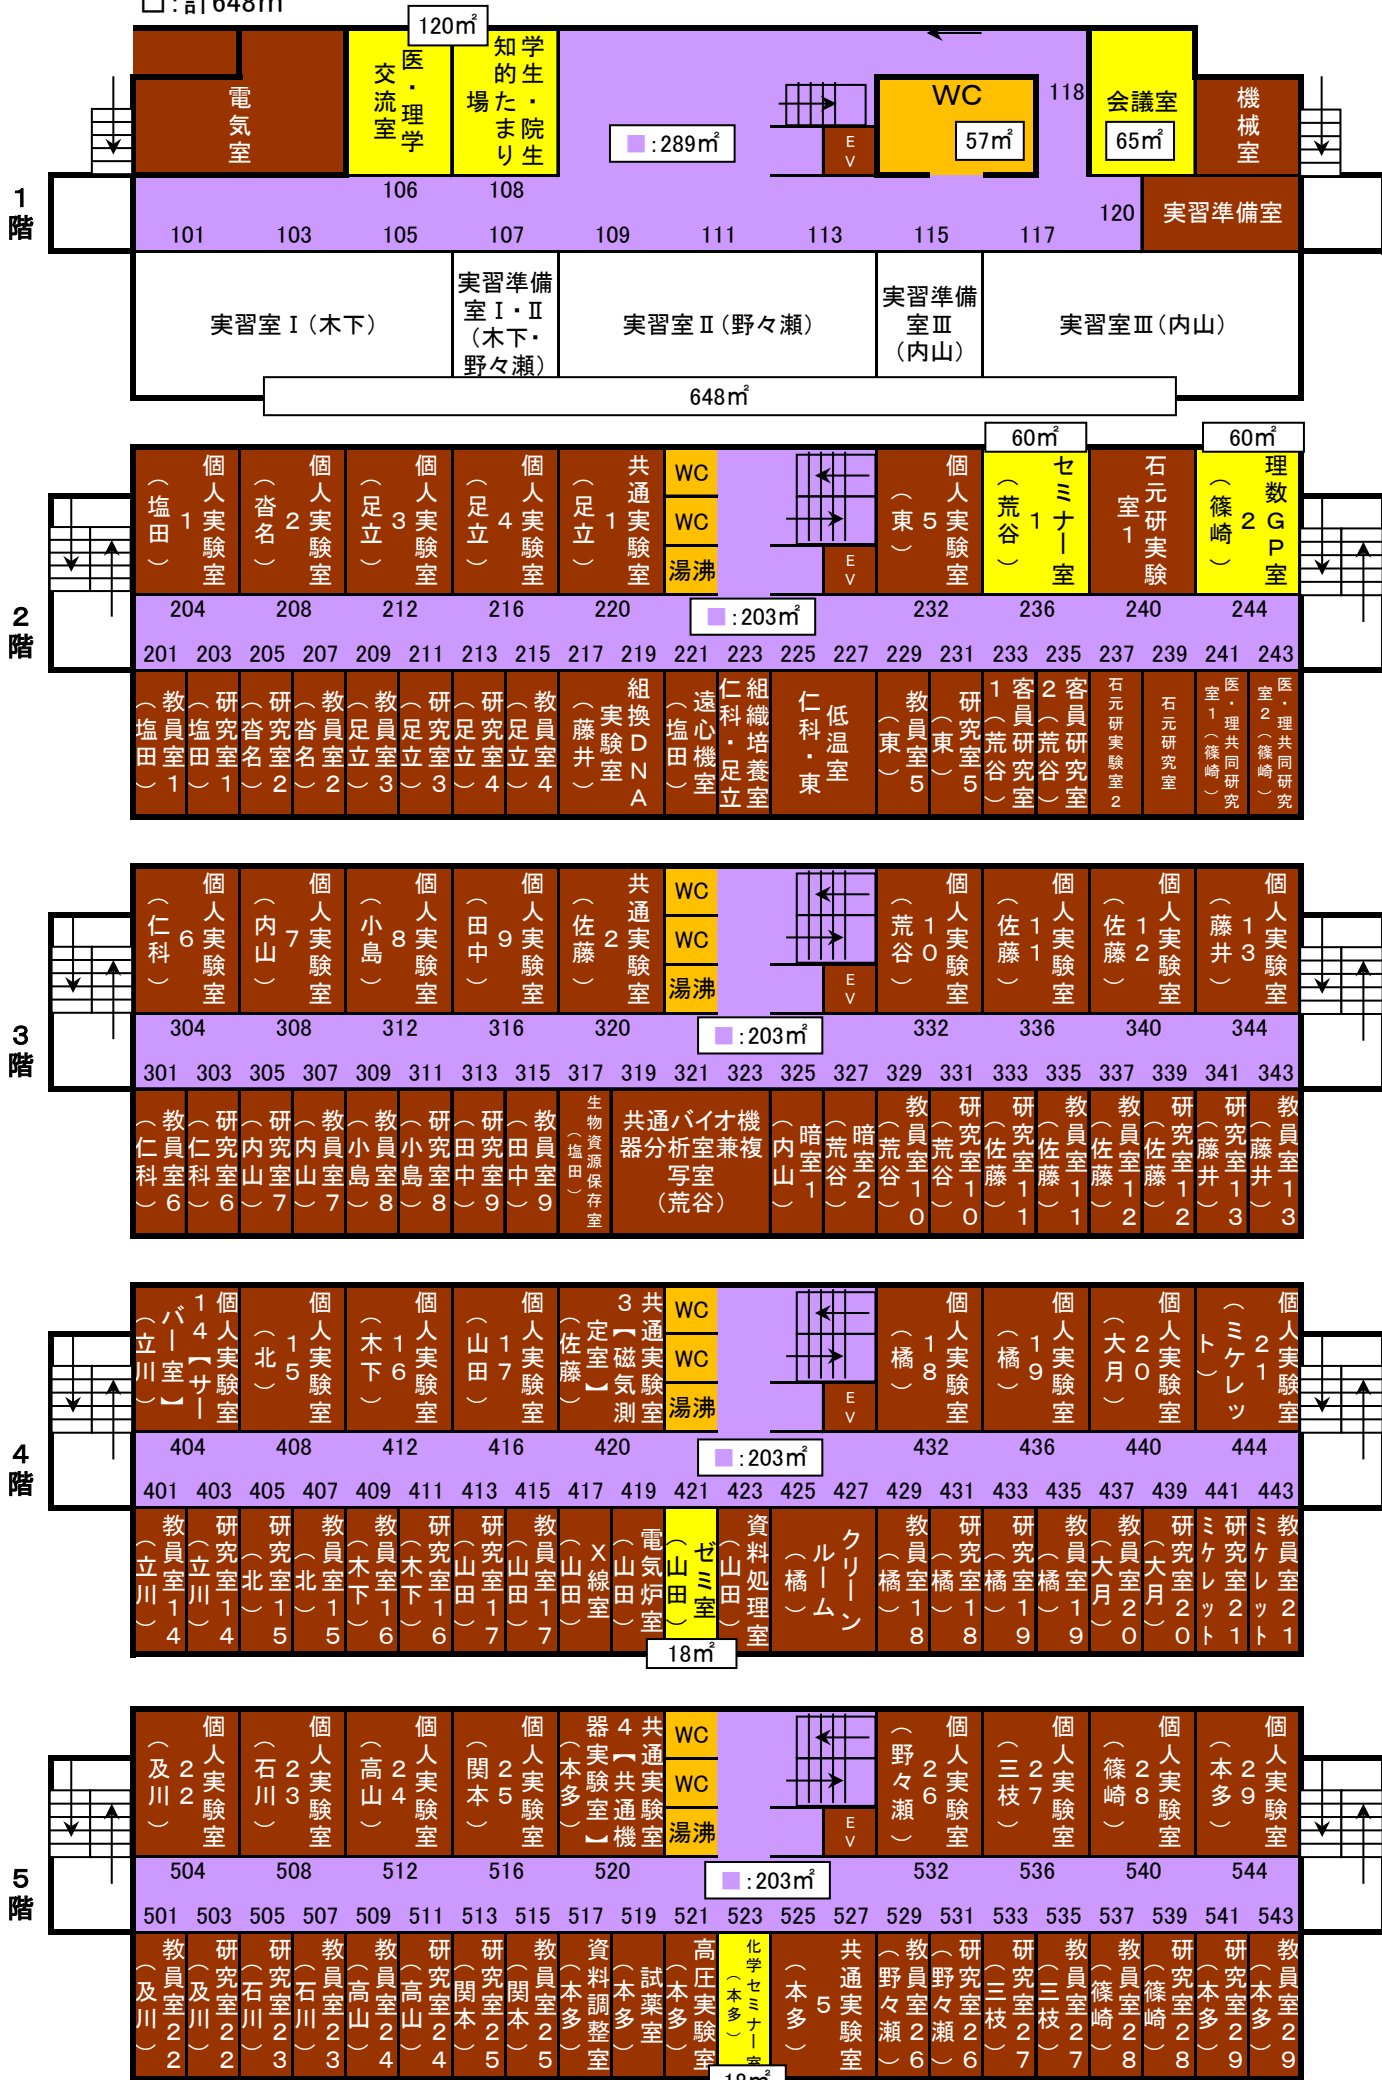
□:計648㎡

1階

電気室
交流室
医・理学
120㎡
知的場
学生・たまり
医学生・院生
□:289㎡
EV
WC
57㎡
118
会議室
65㎡
機械室
106
108
120
実習準備室
101
103
105
107
109
111
113
115
117
実習室Ⅰ（木下）
実習準備室Ⅰ・Ⅱ（木下・野々瀬）
実習室Ⅱ（野々瀬）
実習準備室Ⅲ（内山）
実習室Ⅲ（内山）
648㎡

2階

個人実験室1（塩田）
個人実験室2（沓名）
個人実験室3（足立）
個人実験室4（足立）
共通実験室1（足立）
WC
WC
湯沸
EV
個人実験室5（東）
60㎡
セミナー室1（荒谷）
石元研実験室1
60㎡
理数GP室2（篠崎）
204
208
212
216
220
□:203㎡
232
236
240
244
201
203
205
207
209
211
213
215
217
219
221
223
225
227
229
231
233
235
237
239
241
243
教員室1（塩田）
研究室1（塩田）
研究室2（沓名）
教員室2（沓名）
教員室3（足立）
研究室3（足立）
研究室4（足立）
教員室4（足立）
組換DNA実験室（藤井）
遠心機室（塩田）
組織培養室（仁科・足立）
低温室（仁科・東）
教員室5（東）
研究室5（東）
客員研究室1（荒谷）
客員研究室2（荒谷）
石元研実験室2
石元研究室
医・理共同研究室1（篠崎）
医・理共同研究室2（篠崎）

3階

個人実験室6（仁科）
個人実験室7（内山）
個人実験室8（小島）
個人実験室9（田中）
共通実験室2（佐藤）
WC
WC
湯沸
EV
個人実験室10（荒谷）
個人実験室11（佐藤）
個人実験室12（佐藤）
個人実験室13（藤井）
304
308
312
316
320
□:203㎡
332
336
340
344
301
303
305
307
309
311
313
315
317
319
321
323
325
327
329
331
333
335
337
339
341
343
教員室6（仁科）
研究室6（仁科）
研究室7（内山）
教員室7（内山）
教員室8（小島）
研究室8（小島）
研究室9（田中）
教員室9（田中）
生物資源保存室（塩田）
共通バイオ機器分析室兼複写室（荒谷）
暗室1（内山）
暗室2（荒谷）
教員室10（荒谷）
研究室10（荒谷）
研究室11（佐藤）
教員室11（佐藤）
教員室12（佐藤）
研究室12（佐藤）
研究室13（藤井）
教員室13（藤井）

4階

個人実験室14【サーバー室】（立川）
個人実験室15（北）
個人実験室16（木下）
個人実験室17（山田）
共通実験室3【磁気測定室】（佐藤）
WC
WC
湯沸
EV
個人実験室18（橘）
個人実験室19（橘）
個人実験室20（大月）
個人実験室21（ミケレット）
404
408
412
416
420
□:203㎡
432
436
440
444
401
403
405
407
409
411
413
415
417
419
421
423
425
427
429
431
433
435
437
439
441
443
教員室14（立川）
研究室14（立川）
研究室15（北）
教員室15（北）
教員室16（木下）
研究室16（木下）
研究室17（山田）
教員室17（山田）
X線室（山田）
電気炉室（山田）
ゼミ室（山田）
18㎡
資料処理室（山田）
クリーンルーム（橘）
教員室18（橘）
研究室18（橘）
研究室19（橘）
教員室19（橘）
教員室20（大月）
研究室20（大月）
研究室21（ミケレット）
教員室21（ミケレット）

5階

個人実験室22（及川）
個人実験室23（石川）
個人実験室24（高山）
個人実験室25（関本）
共通実験室4【共通機器実験室】（本多）
WC
WC
湯沸
EV
個人実験室26（野々瀬）
個人実験室27（三枝）
個人実験室28（篠崎）
個人実験室29（本多）
504
508
512
516
520
□:203㎡
532
536
540
544
501
503
505
507
509
511
513
515
517
519
521
523
525
527
529
531
533
535
537
539
541
543
教員室22（及川）
研究室22（及川）
研究室23（石川）
教員室23（石川）
教員室24（高山）
研究室24（高山）
研究室25（関本）
教員室25（関本）
資料調整室（本多）
試薬室（本多）
高圧実験室（本多）
化学セミナー室（本多）
共通実験室5（本多）
教員室26（野々瀬）
研究室26（野々瀬）
研究室27（三枝）
教員室27（三枝）
教員室28（篠崎）
研究室28（篠崎）
研究室29（本多）
教員室29（本多）
18㎡